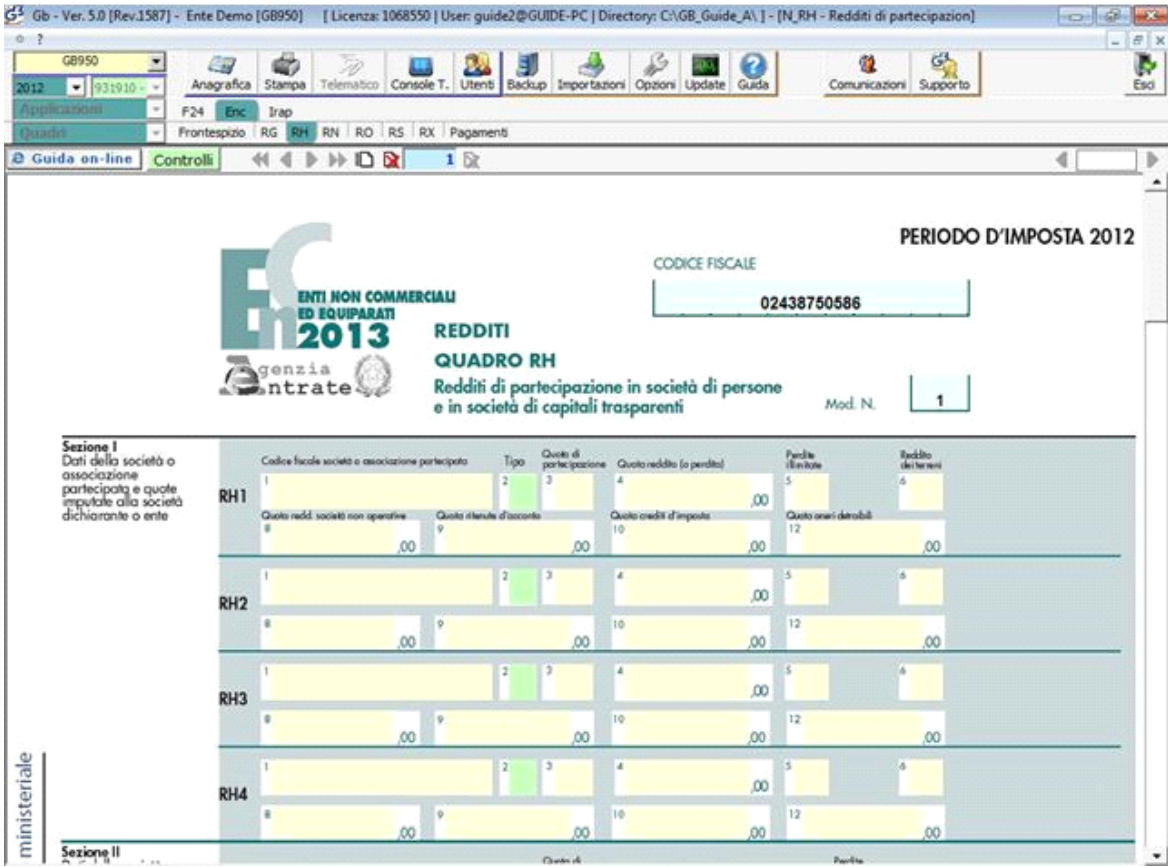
Gb - Ver. 5.0 [Rev.1587] - Ente Demo [GB950] [ Licenza: 1068550 | User: guide2@GUIDE-PC | Directory: C:\GB_Guide_A\ ] - [N_RH - Redditi di partecipazion]

GB950
2012 931910
Applicazioni
Quadri

Anagrafica Stampa Telematico Console T. Utenti Backup Importazioni Opzioni Update Guida Comunicazioni Supporto Esci

F24 Enc Irap
Frontespizio RG RH RN RO RS RX Pagamenti

Guida on-line Controlli 1

PERIODO D'IMPOSTA 2012

CODICE FISCALE
02438750586

ENTI NON COMMERCIALI ED EQUIPARATI 2013

REDDITI
QUADRO RH
Redditi di partecipazione in società di persone e in società di capitali trasparenti

Agenzia Entrate

Mod. N. 1

Sezione I
Dati della società o associazione partecipata e quote imputate alla società dichiarante o ente

RH1
Codice fiscale società o associazione partecipata 1
Tipo 2
Quota di partecipazione 3
Quota reddito (o perdita) 4 ,00
Perdite illimitate 5
Reddito dei terreni 6
Quota redd. società non operative 8 ,00
Quota ritenute d'acconto 9 ,00
Quota crediti d'imposta 10 ,00
Quota oneri detraibili 12 ,00

RH2
1 2 3 4 ,00 5 6
8 ,00 9 ,00 10 ,00 12 ,00

RH3
1 2 3 4 ,00 5 6
8 ,00 9 ,00 10 ,00 12 ,00

RH4
1 2 3 4 ,00 5 6
8 ,00 9 ,00 10 ,00 12 ,00

ministeriale

Sezione II
Quota di
Perdite